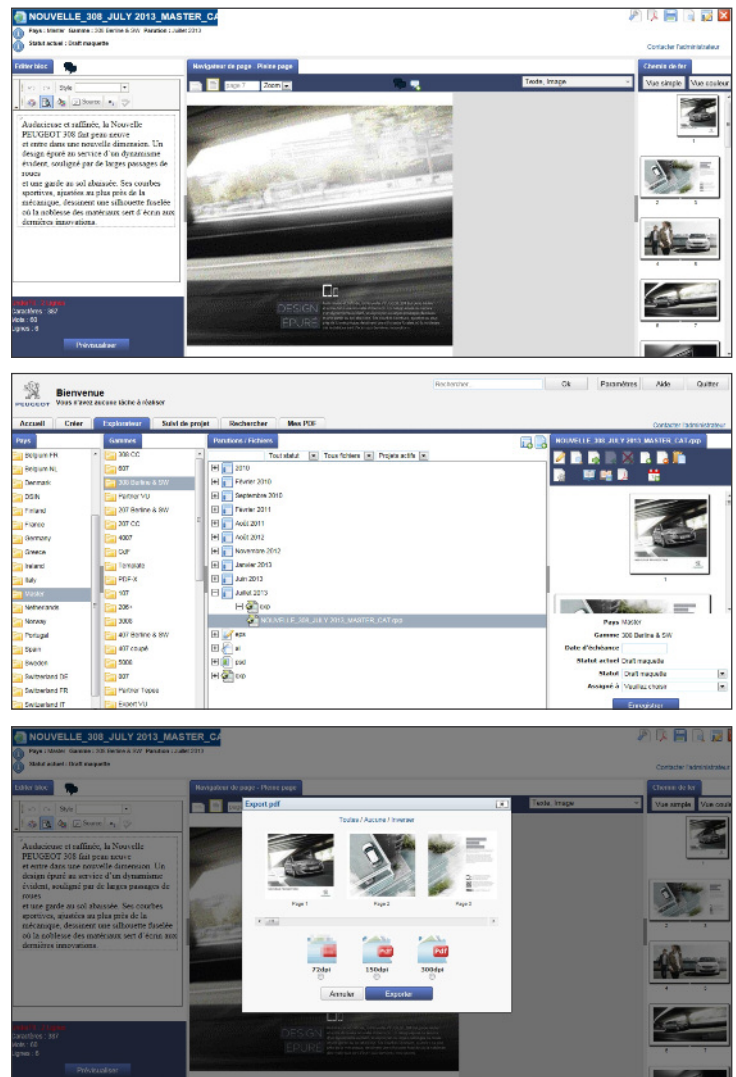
NOUVELLE_308_JULY 2013_MASTER_CAT

Pays : Master Gamme : 308 Berline & SW Parution : Juillet 2013
Statut actuel : Draft maquette

Contacter l'administrateur

Editer texte

Style

Source

Audacieuse et raffinée, la Nouvelle PEUGEOT 308 fait peau neuve et entre dans une nouvelle dimension. Un design épuré au service d'un dynamisme évident, souligné par de larges passages de roues et une garde au sol abaissée. Ses courbes sportives, ajustées au plus près de la mécanique, dessinent une silhouette fuselée où la noblesse des matériaux sert d'écrin aux dernières innovations.

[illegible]
Caractères : 382
Mots : 60
Lignes : 8

Prévisualiser

Navigateur de page Pleine page

page 1 Zoom

Texte, Image

DESIGN
EPURE

Chemin de fer

Vue simple Vue couleur

1
2 3
4 5
6 7

PEUGEOT

Bienvenue
Vous n'avez aucune tâche à réaliser

Rechercher Ok Paramètres Aide Quitter

Accueil Créer Explorateur Suivi de projet Rechercher Mes PDF

Contacter l'administrateur

Pays
Belgium FR
Belgium NL
Denmark
DSIN
Finland
France
Germany
Greece
Ireland
Italy
Master
Netherlands
Norway
Portugal
Spain
Sweden
Switzerland DE
Switzerland FR
Switzerland IT

Gammes
308 CC
607
308 Berline & SW
Partner VU
207 Berline & SW
207 CC
4007
iOn
Template
PDF-X
107
206+
3008
407 Berline & SW
407 coupé
5008
807
Partner Tepee
Expert VU

Parutions / Fichiers

Tout statut Tous fichiers Projets actifs

2010
Février 2010
Septembre 2010
Février 2011
Août 2011
Août 2012
Novembre 2012
Janvier 2013
Juin 2013
Juillet 2013
oxo
NOUVELLE_308_JULY 2013_MASTER_CAT.qxp
eps
ai
psd
oxo

NOUVELLE_308_JULY 2013_MASTER_CAT.qxp

Pays Master
Gamme 308 Berline & SW
Date d'échéance
Statut actuel Draft maquette
Statut Draft maquette
Assigné à Veuillez choisir

Enregistrer

NOUVELLE_308_JULY 2013_MASTER_CAT

Pays : Master Gamme : 308 Berline & SW Parution : Juillet 2013
Statut actuel : Draft maquette

Contacter l'administrateur

Editer texte

Style

Source

Audacieuse et raffinée, la Nouvelle PEUGEOT 308 fait peau neuve et entre dans une nouvelle dimension. Un design épuré au service d'un dynamisme évident, souligné par de larges passages de roues et une garde au sol abaissée. Ses courbes sportives, ajustées au plus près de la mécanique, dessinent une silhouette fuselée où la noblesse des matériaux sert d'écrin aux dernières innovations.

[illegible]
Caractères : 387
Mots : 60
Lignes : 8

Prévisualiser

Navigateur de page - Pleine page

Export pdf

Toutes / Aucune / Inverse

Page 1 Page 2 Page 3

72dpi 150dpi 300dpi

Annuler Exporter

Texte, Image

DESIGN
EPURE

Chemin de fer

Vue simple Vue couleur

1
2 3
4 5
6 7